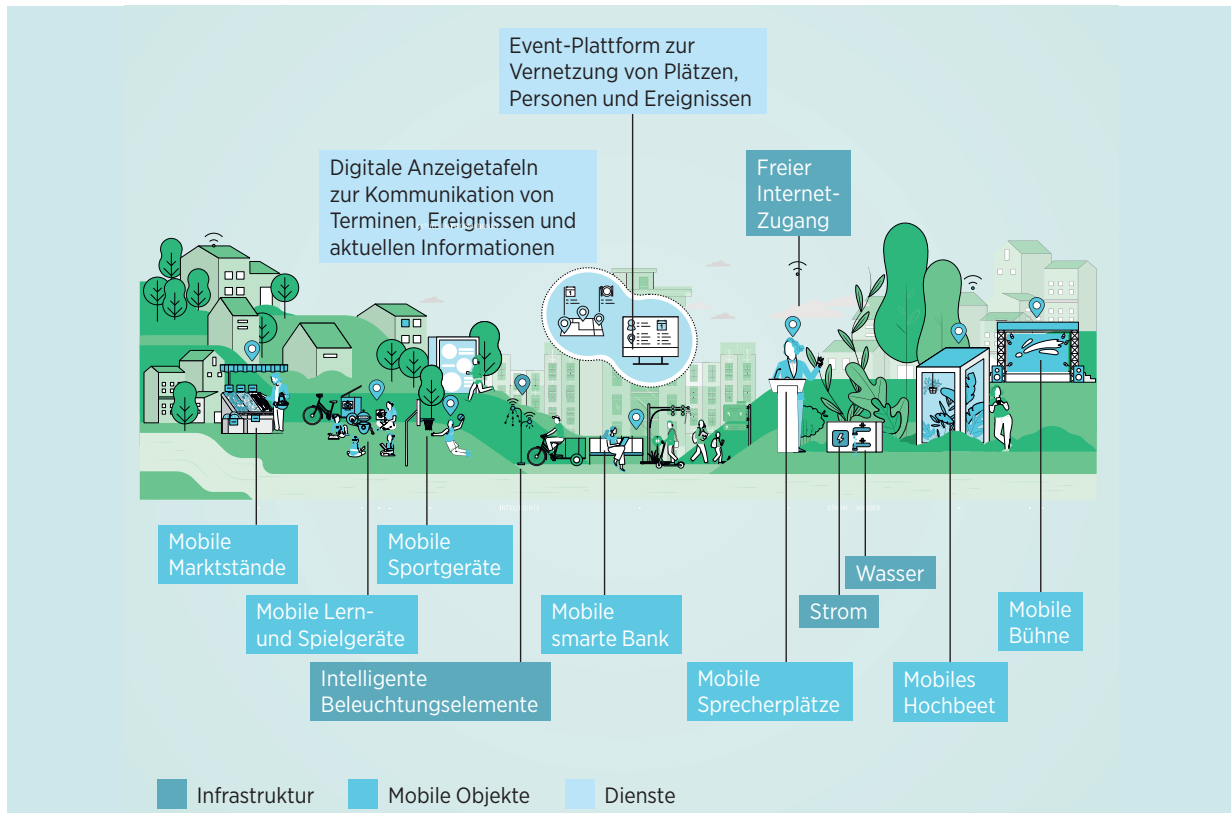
Event-Plattform zur Vernetzung von Plätzen, Personen und Ereignissen

Digitale Anzeigetafeln zur Kommunikation von Terminen, Ereignissen und aktuellen Informationen

Freier Internet-Zugang

Mobile Marktstände

Mobile Sportgeräte

Mobile Lern- und Spielgeräte

Intelligente Beleuchtungselemente

Mobile smarte Bank

Wasser

Strom

Mobile Bühne

Mobile Sprecherplätze

Mobiles Hochbeet

Infrastruktur

Mobile Objekte

Dienste